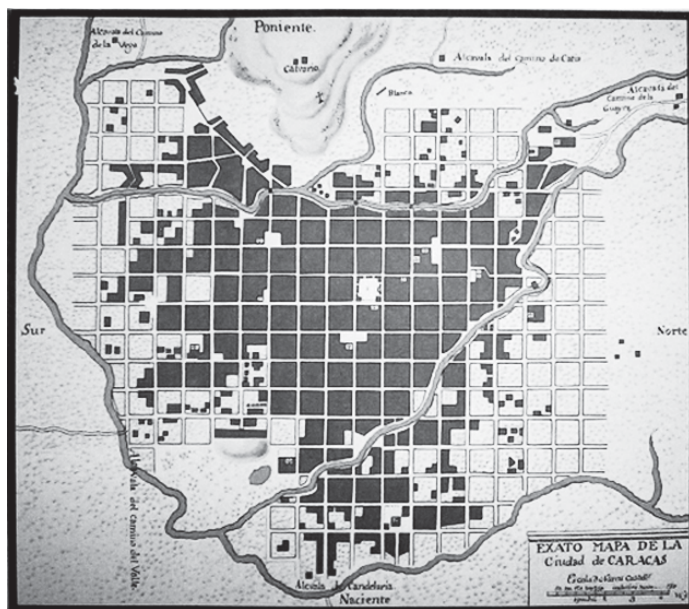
Poniente.

Alcavala del Camino de la Vega

Calvario

Alcavala del camino de Cato

Blanco

Alcavala del Camino de la Guayra

Sur

Norte

Alcavala del Camino del Valle

Alcavala de Candelaria

Naciente

EXATO MAPA DE LA Ciudad de CARACAS

Escala de Varas Castell.

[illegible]